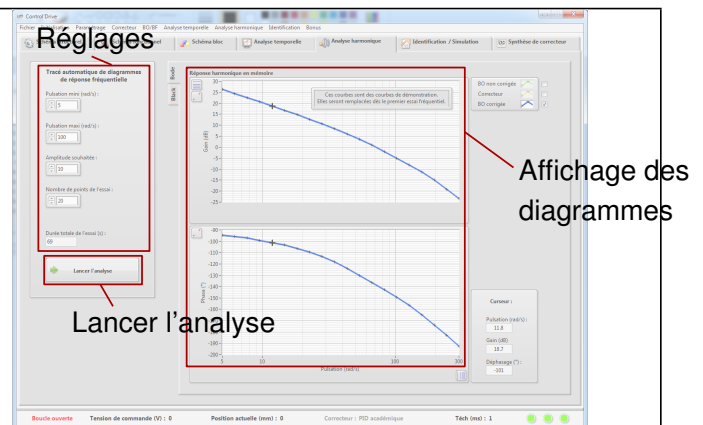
Control Drive

Fichier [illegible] Paramétrage Correcteur BO/BF Analyse temporelle Analyse harmonique Identification Bonus

Réglages

Schéma bloc | Analyse temporelle | Analyse harmonique | Identification / Simulation | Synthèse de correcteur

Tracé automatique de diagrammes de réponse fréquentielle

Pulsation mini (rad/s) :
5

Pulsation maxi (rad/s) :
100

Amplitude souhaitée :
10

Nombre de points de l'essai :
20

Durée totale de l'essai (s) :
69

Lancer l'analyse

Lancer l'analyse

Bode

Black

Réponse harmonique en mémoire

Ces courbes sont des courbes de démonstration. Elles seront remplacées dès le premier essai fréquentiel.

Gain (dB)
25
20
15
10
5
0
-5
-10
-15
-20
-25

Phase (°)
-80
-90
-100
-110
-120
-130
-140
-150
-160
-170
-180
-190
-200

5 10 100 200
Pulsation (rad/s)

BO non corrigée
Correcteur
BO corrigée

Affichage des diagrammes

Curseur :
Pulsation (rad/s) :
11.8
Gain (dB) :
18.7
Déphasage (°) :
-101

Boucle ouverte | Tension de commande (V) : 0 | Position actuelle (mm) : 0 | Correcteur : PID académique | Téch (ms) : 1